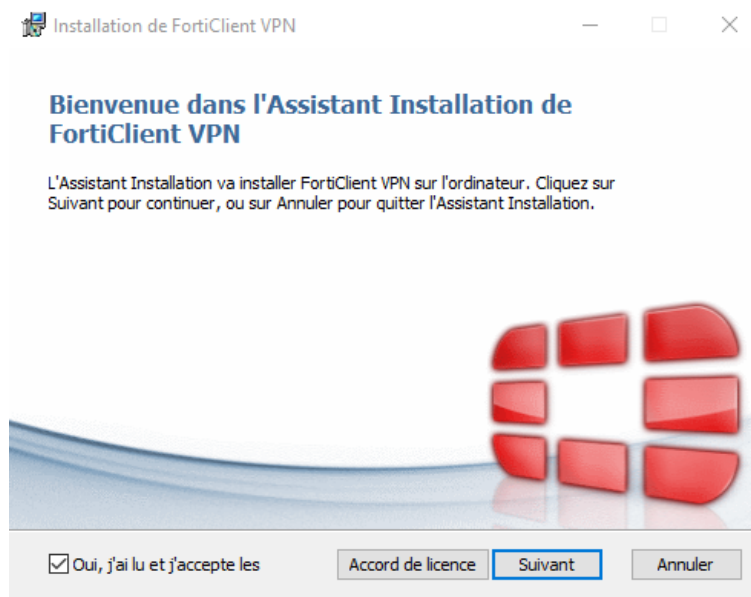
Installation de FortiClient VPN

Bienvenue dans l'Assistant Installation de FortiClient VPN

L'Assistant Installation va installer FortiClient VPN sur l'ordinateur. Cliquez sur Suivant pour continuer, ou sur Annuler pour quitter l'Assistant Installation.

Oui, j'ai lu et j'accepte les

Accord de licence

Suivant

Annuler